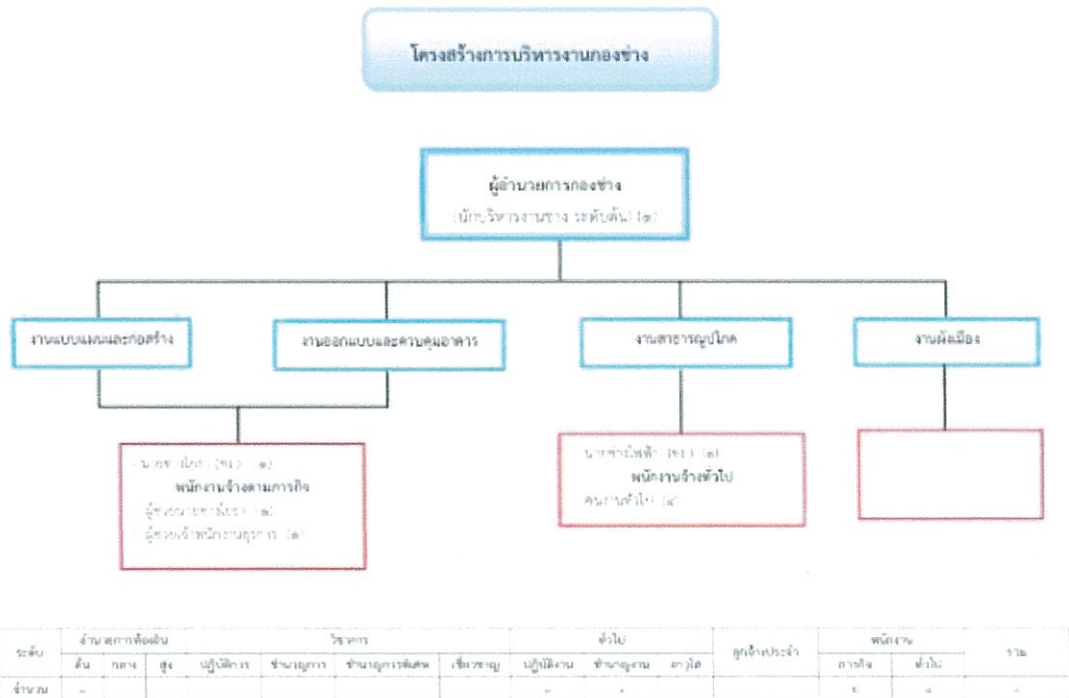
โครงสร้างการบริหารงานกองช่าง

ผู้อำนวยการกองช่าง
(นักบริหารงานช่าง ระดับต้น) (๑)

งานแบบแผนและก่อสร้าง

งานออกแบบและควบคุมอาคาร

งานสาธารณูปโภค

งานผังเมือง

นายช่างโยธา (ชง.) (๑)
พนักงานจ้างตามภารกิจ
ผู้ช่วยนายช่างโยธา (๑)
ผู้ช่วยเจ้าพนักงานธุรการ (๑)

นายช่างไฟฟ้า (ชง.) (๑)
พนักงานจ้างทั่วไป
คนงานทั่วไป (๒)

| ระดับ | อำนวยการท้องถิ่น | | | วิชาการ | | | | ทั่วไป | | | ลูกจ้างประจำ | พนักงาน | | รวม |
|---|---|---|---|---|---|---|---|---|---|---|---|---|---|---|
| | ต้น | กลาง | สูง | ปฏิบัติการ | ชำนาญการ | ชำนาญการพิเศษ | เชี่ยวชาญ | ปฏิบัติงาน | ชำนาญงาน | อาวุโส | | ภารกิจ | ทั่วไป | |
| จำนวน | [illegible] | | | | | | | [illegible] | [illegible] | | | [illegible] | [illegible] | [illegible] |